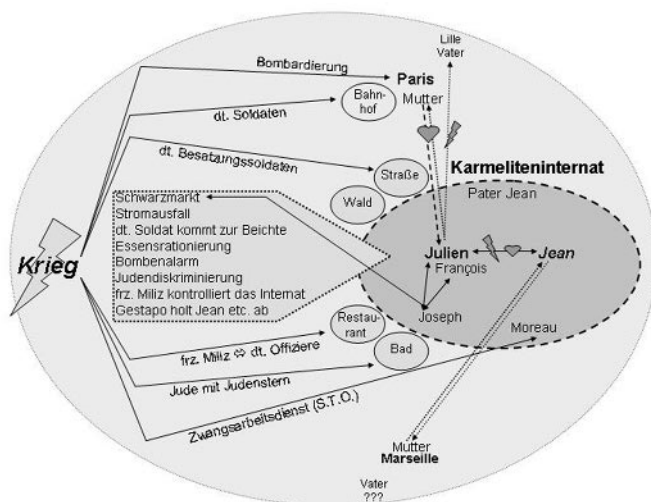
Krieg

Bombardierung

Paris
Mutter

Lille
Vater

dt. Soldaten

Bahnhof

dt. Besatzungssoldaten

Straße

Wald

Karmeliteninternat

Pater Jean

Schwarzmarkt
Stromausfall
dt. Soldat kommt zur Beichte
Essensrationierung
Bombenalarm
Judendiskriminierung
frz. Miliz kontrolliert das Internat
Gestapo holt Jean etc. ab

Julien
François

Jean

Joseph

Restaurant

Bad

Moreau

frz. Miliz ⇔ dt. Offiziere

Jude mit Judenstern

Zwangsarbeitsdienst (S.T.O.)

Mutter
Marseille

Vater
???